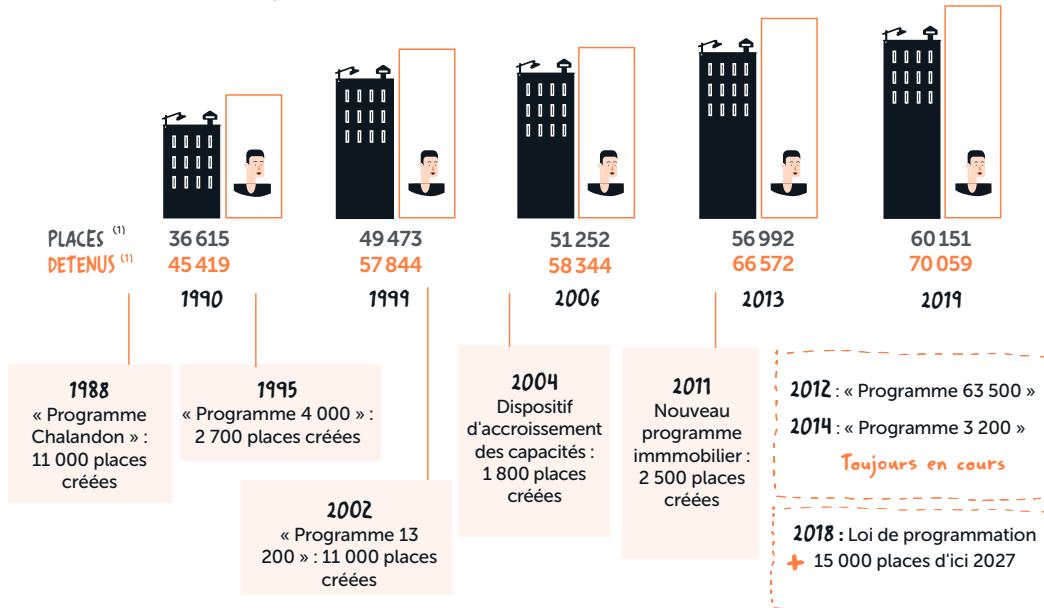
PLACES (1)
DETENUS (1)

36 615
45 419
1990

49 473
57 844
1999

51 252
58 344
2006

56 992
66 572
2013

60 151
70 059
2019

1988
« Programme Chalandon » : 11 000 places créées

1995
« Programme 4 000 » : 2 700 places créées

2002
« Programme 13 200 » : 11 000 places créées

2004
Dispositif d'accroissement des capacités : 1 800 places créées

2011
Nouveau programme immmobilier : 2 500 places créées

2012 : « Programme 63 500 »
2014 : « Programme 3 200 »
Toujours en cours

2018 : Loi de programmation
+ 15 000 places d'ici 2027